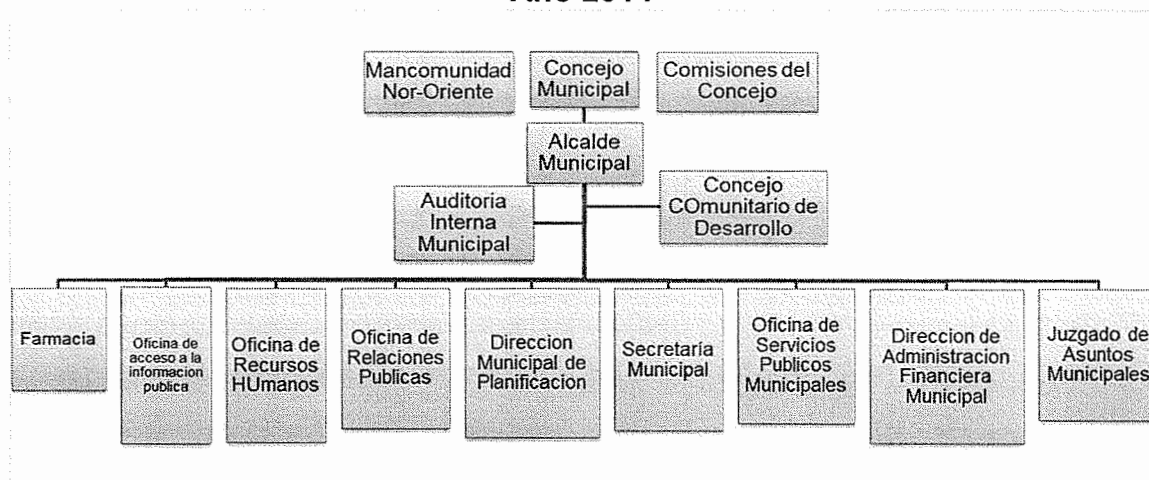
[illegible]

Mancomunidad Nor-Oriente

Concejo Municipal

Comisiones del Concejo

Alcalde Municipal

Auditoria Interna Municipal

Concejo COmunitario de Desarrollo

Farmacia

Oficina de acceso a la informacion publica

Oficina de Recursos HUmanos

Oficina de Relaciones Publicas

Direccion Municipal de Planificacion

Secretaría Municipal

Oficina de Servicios Publicos Municipales

Direccion de Administracion Financiera Municipal

Juzgado de Asuntos Municipales